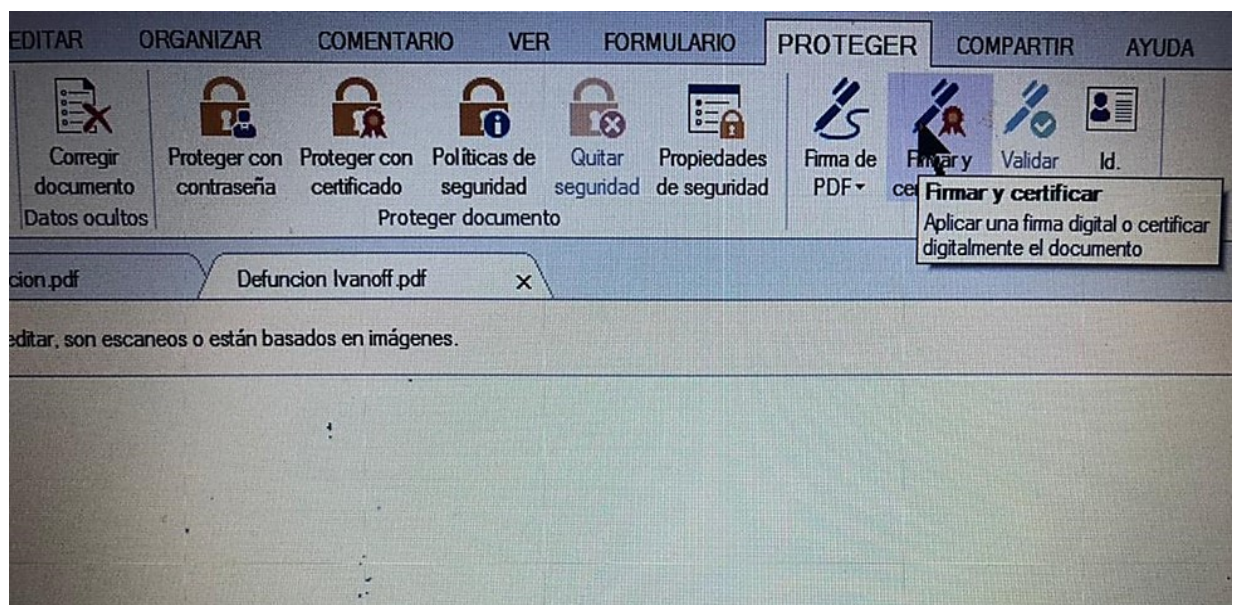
EDITAR ORGANIZAR COMENTARIO VER FORMULARIO PROTEGER COMPARTIR AYUDA

Corregir documento
Datos ocultos

Proteger con contraseña
Proteger con certificado
Políticas de seguridad
Quitar seguridad
Propiedades de seguridad
Proteger documento

Firma de PDF
F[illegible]ar y ce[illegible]
Validar
Id.

Firmar y certificar
Aplicar una firma digital o certificar digitalmente el documento

cion.pdf
Defuncion Ivanoff.pdf ×

editar, son escaneos o están basados en imágenes.